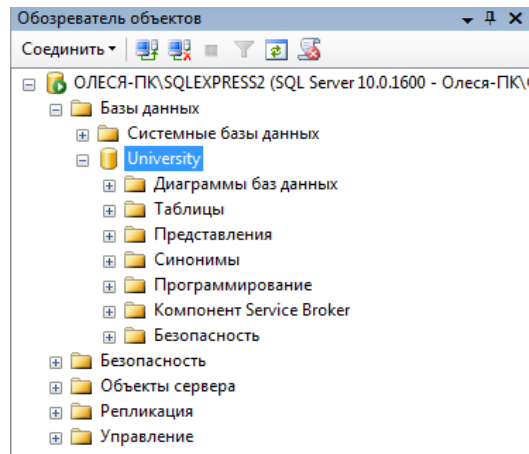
Обозреватель объектов

Соединить

ОЛЕСЯ-ПК\SQLEXPRESS2 (SQL Server 10.0.1600 - Олеся-ПК\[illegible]

Базы данных

Системные базы данных

University

Диаграммы баз данных

Таблицы

Представления

Синонимы

Программирование

Компонент Service Broker

Безопасность

Безопасность

Объекты сервера

Репликация

Управление